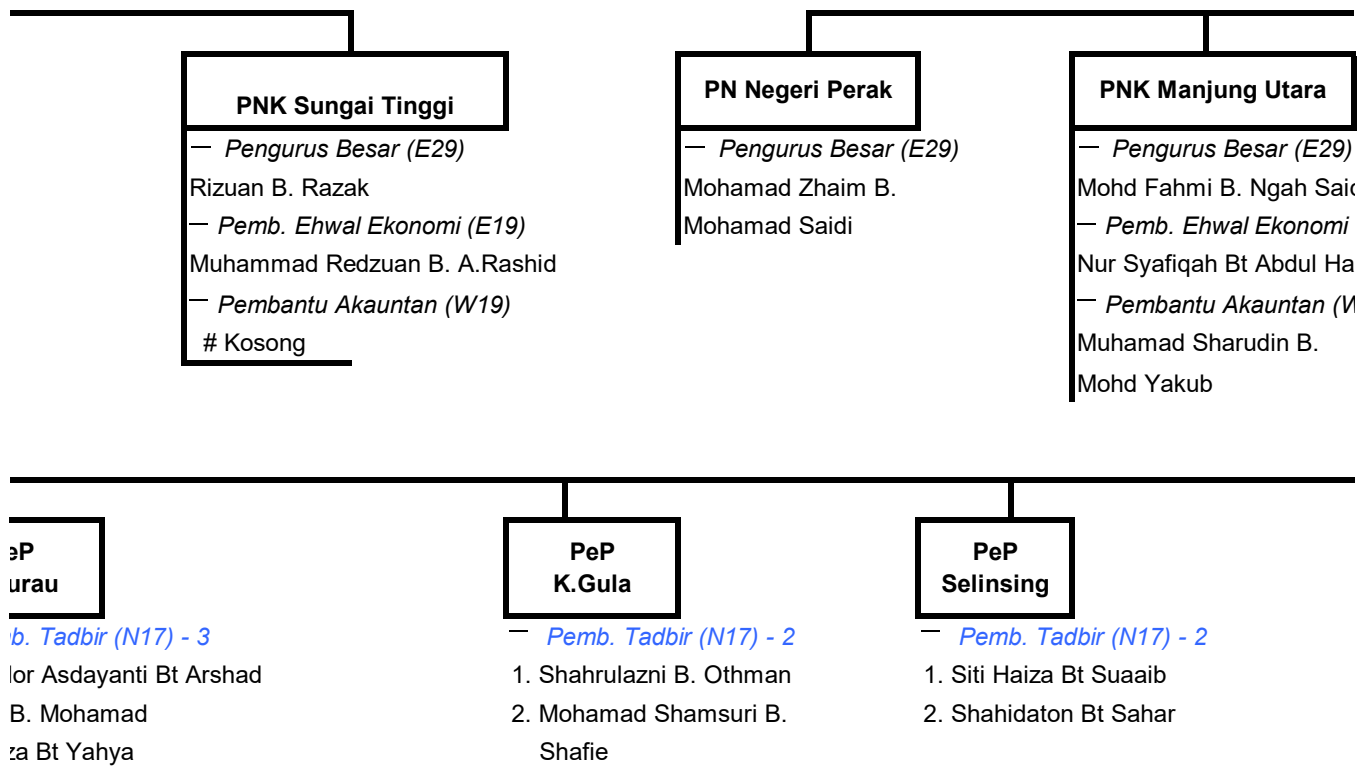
PNK Sungai Tinggi

Pengurus Besar (E29)
Rizuan B. Razak
Pemb. Ehwal Ekonomi (E19)
Muhammad Redzuan B. A.Rashid
Pembantu Akauntan (W19)
# Kosong

PN Negeri Perak

Pengurus Besar (E29)
Mohamad Zhaim B. Mohamad Saidi

PNK Manjung Utara

Pengurus Besar (E29)
Mohd Fahmi B. Ngah Sai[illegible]
Pemb. Ehwal Ekonomi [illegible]
Nur Syafiqah Bt Abdul Ha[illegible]
Pembantu Akauntan ([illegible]
Muhamad Sharudin B. Mohd Yakub

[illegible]eP
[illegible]urau

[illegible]b. Tadbir (N17) - 3
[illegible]lor Asdayanti Bt Arshad
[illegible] B. Mohamad
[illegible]za Bt Yahya

PeP
K.Gula

Pemb. Tadbir (N17) - 2
1. Shahrulazni B. Othman
2. Mohamad Shamsuri B. Shafie

PeP
Selinsing

Pemb. Tadbir (N17) - 2
1. Siti Haiza Bt Suaaib
2. Shahidaton Bt Sahar